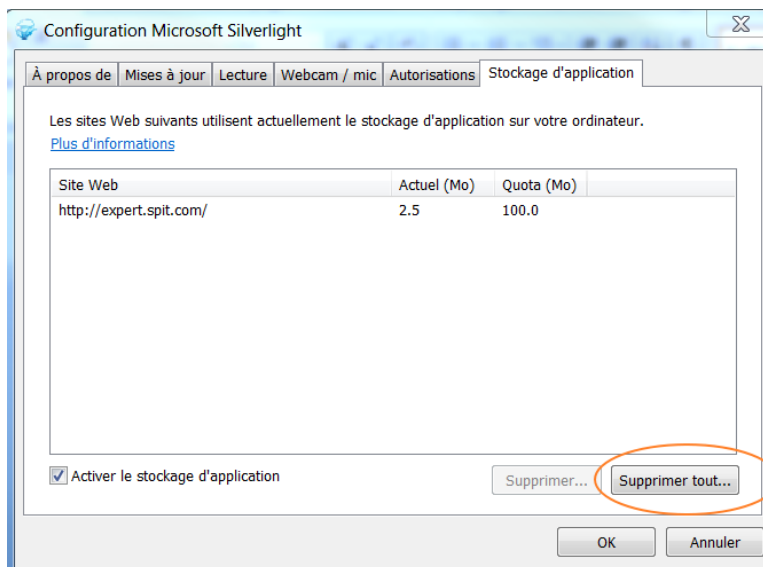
Configuration Microsoft Silverlight

À propos de | Mises à jour | Lecture | Webcam / mic | Autorisations | Stockage d'application

Les sites Web suivants utilisent actuellement le stockage d'application sur votre ordinateur.
Plus d'informations

| Site Web | Actuel (Mo) | Quota (Mo) |
|---|---|---|
| http://expert.spit.com/ | 2.5 | 100.0 |

Activer le stockage d'application

Supprimer...

Supprimer tout...

OK

Annuler